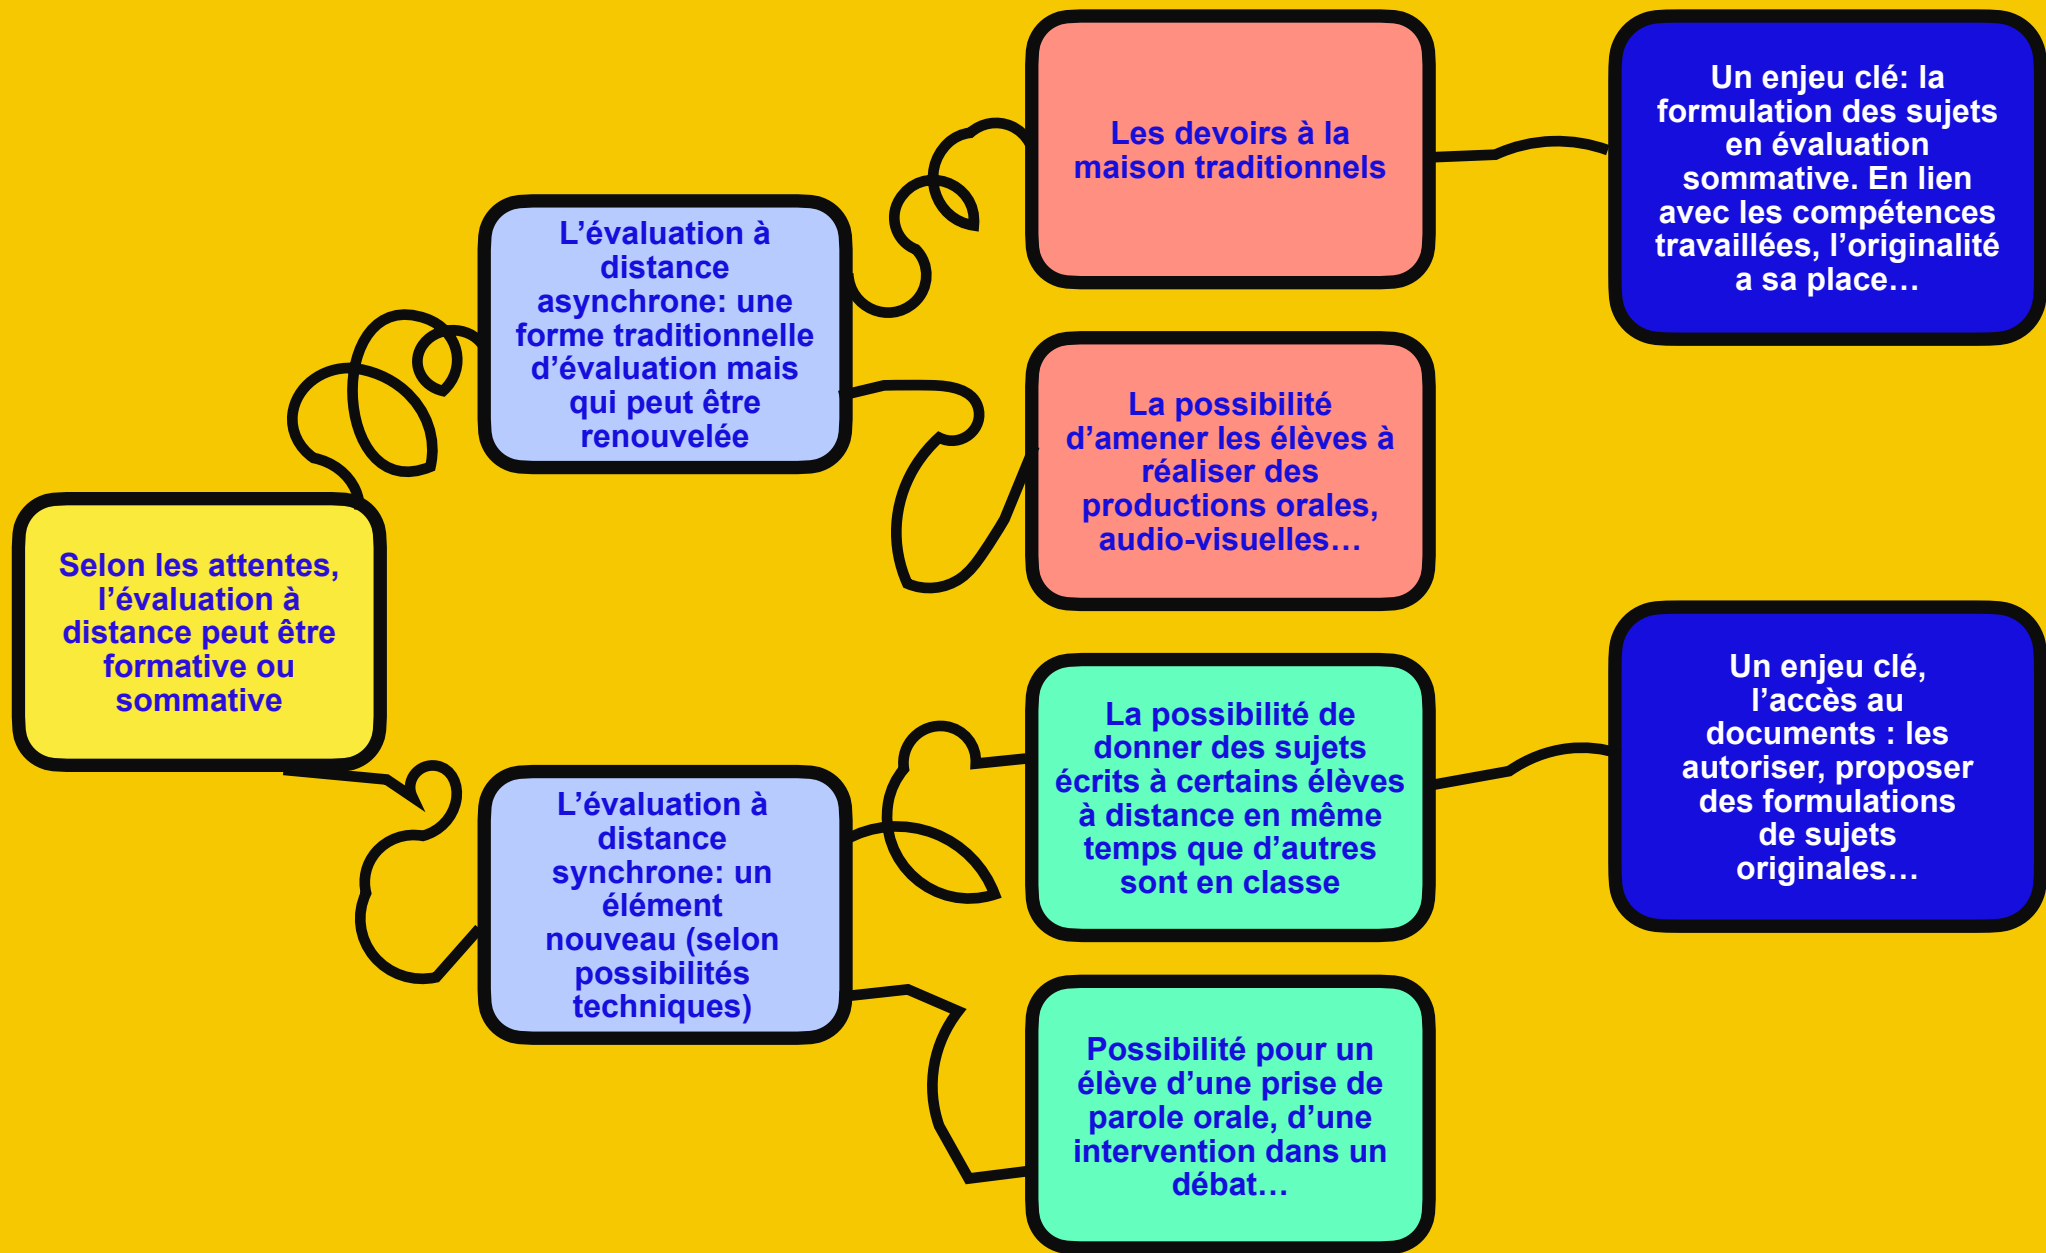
Selon les attentes, l’évaluation à distance peut être formative ou sommative

L’évaluation à distance asynchrone: une forme traditionnelle d’évaluation mais qui peut être renouvelée

Les devoirs à la maison traditionnels

Un enjeu clé: la formulation des sujets en évaluation sommative. En lien avec les compétences travaillées, l’originalité a sa place…

La possibilité d’amener les élèves à réaliser des productions orales, audio-visuelles…

L’évaluation à distance synchrone: un élément nouveau (selon possibilités techniques)

La possibilité de donner des sujets écrits à certains élèves à distance en même temps que d’autres sont en classe

Un enjeu clé, l’accès au documents : les autoriser, proposer des formulations de sujets originales…

Possibilité pour un élève d’une prise de parole orale, d’une intervention dans un débat…